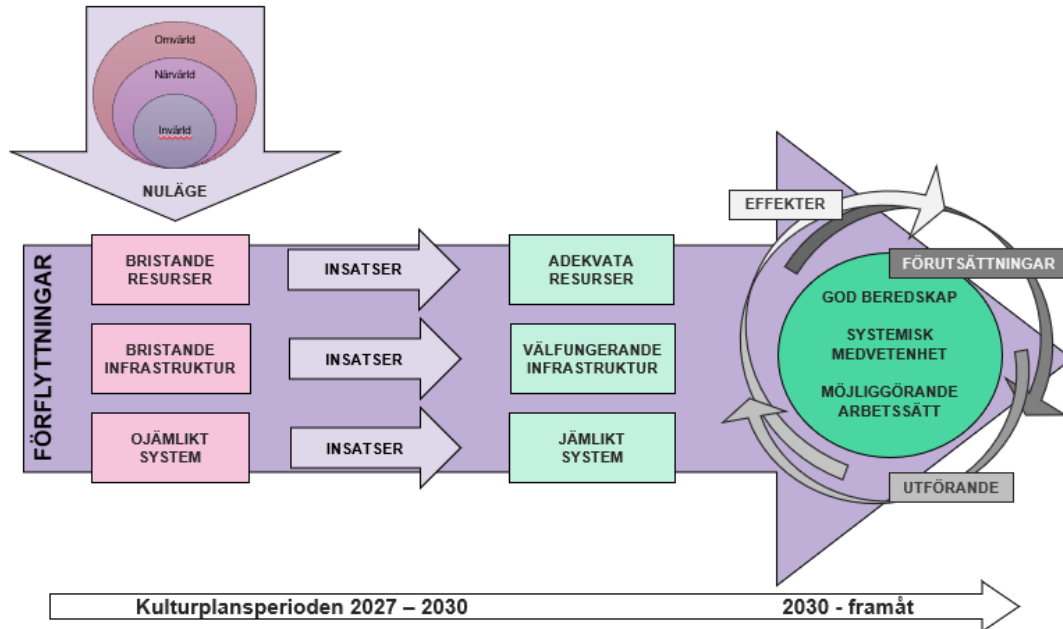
Omvärld

Närvärld

Invärld

NULÄGE

FÖRFLYTTNINGAR

BRISTANDE RESURSER

INSATSER

ADEKVATA RESURSER

BRISTANDE INFRASTRUKTUR

INSATSER

VÄLFUNGERANDE INFRASTRUKTUR

OJÄMLIKT SYSTEM

INSATSER

JÄMLIKT SYSTEM

EFFEKTER

FÖRUTSÄTTNINGAR

GOD BEREDSKAP

SYSTEMISK MEDVETENHET

MÖJLIGGÖRANDE ARBETSSÄTT

UTFÖRANDE

Kulturplansperioden 2027 – 2030

2030 - framåt